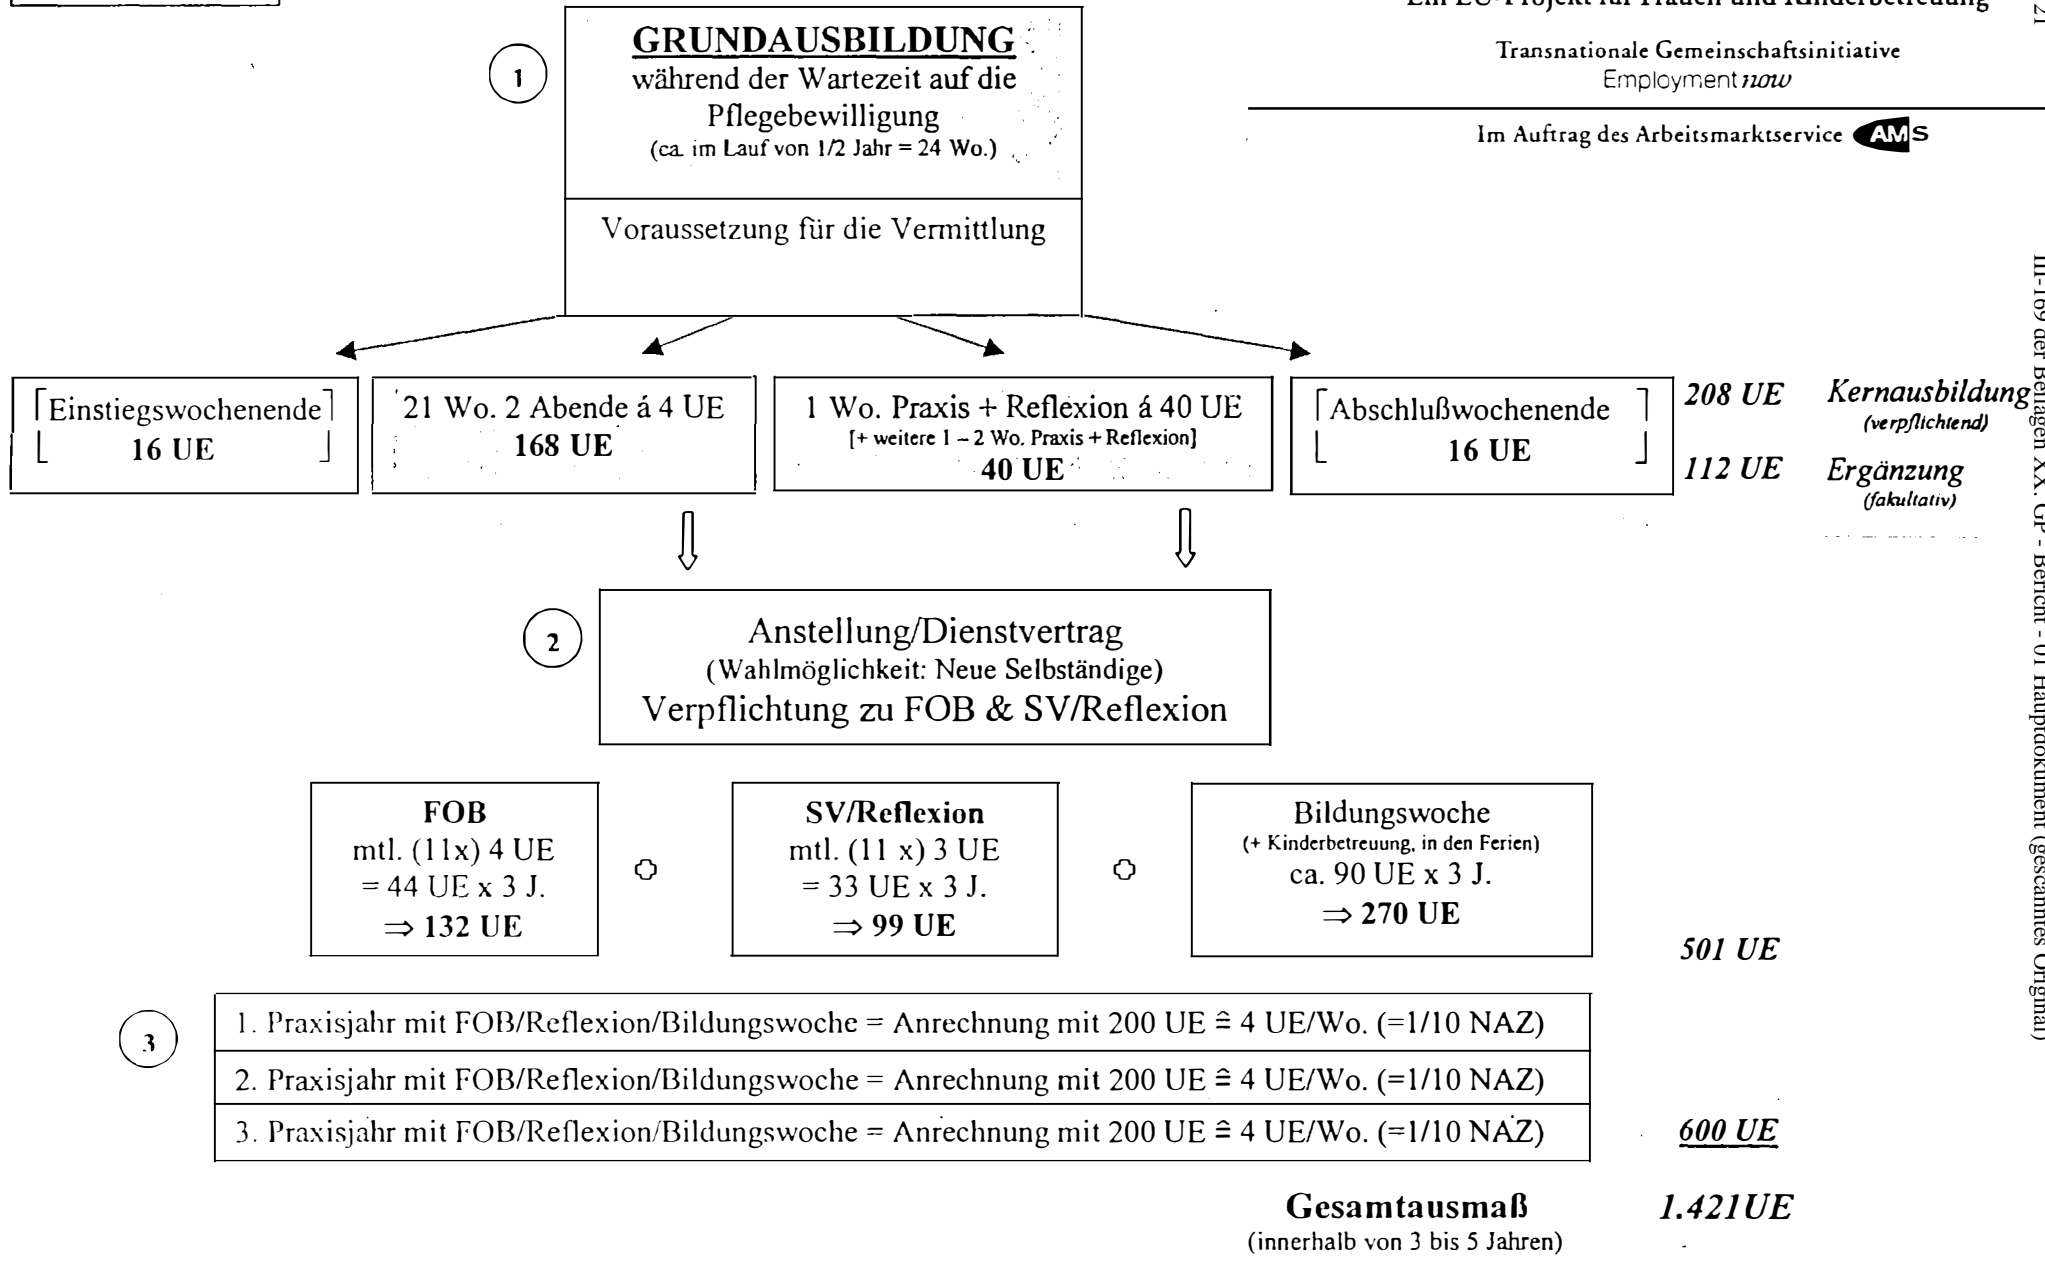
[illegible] Projekt für Frauen und Kinderbetreuung

Transnationale Gemeinschaftsinitiative
Employment now

Im Auftrag des Arbeitsmarktservice AMS

1

GRUNDAUSBILDUNG
während der Wartezeit auf die Pflegebewilligung
(ca. im Lauf von 1/2 Jahr = 24 Wo.)

Voraussetzung für die Vermittlung

| Einstiegswochenende 16 UE | 21 Wo. 2 Abende á 4 UE 168 UE | 1 Wo. Praxis + Reflexion á 40 UE [+ weitere 1 – 2 Wo. Praxis + Reflexion] 40 UE | Abschlußwochenende 16 UE |
|---|---|---|---|

208 UE Kernausbildung (verpflichtend)
112 UE Ergänzung (fakultativ)

2

Anstellung/Dienstvertrag
(Wahlmöglichkeit: Neue Selbständige)
Verpflichtung zu FOB & SV/Reflexion

FOB
mtl. (11x) 4 UE
= 44 UE x 3 J.
⇒ 132 UE

SV/Reflexion
mtl. (11 x) 3 UE
= 33 UE x 3 J.
⇒ 99 UE

Bildungswoche
(+ Kinderbetreuung, in den Ferien)
ca. 90 UE x 3 J.
⇒ 270 UE

501 UE

3

| 1. Praxisjahr mit FOB/Reflexion/Bildungswoche = Anrechnung mit 200 UE ≙ 4 UE/Wo. (=1/10 NAZ) |
|---|
| 2. Praxisjahr mit FOB/Reflexion/Bildungswoche = Anrechnung mit 200 UE ≙ 4 UE/Wo. (=1/10 NAZ) |
| 3. Praxisjahr mit FOB/Reflexion/Bildungswoche = Anrechnung mit 200 UE ≙ 4 UE/Wo. (=1/10 NAZ) |

600 UE

Gesamtausmaß
(innerhalb von 3 bis 5 Jahren)
1.421UE

21
III-169 der Beilagen XX. GP - Bericht - 01 Hauptdokument (gescanntes Original)